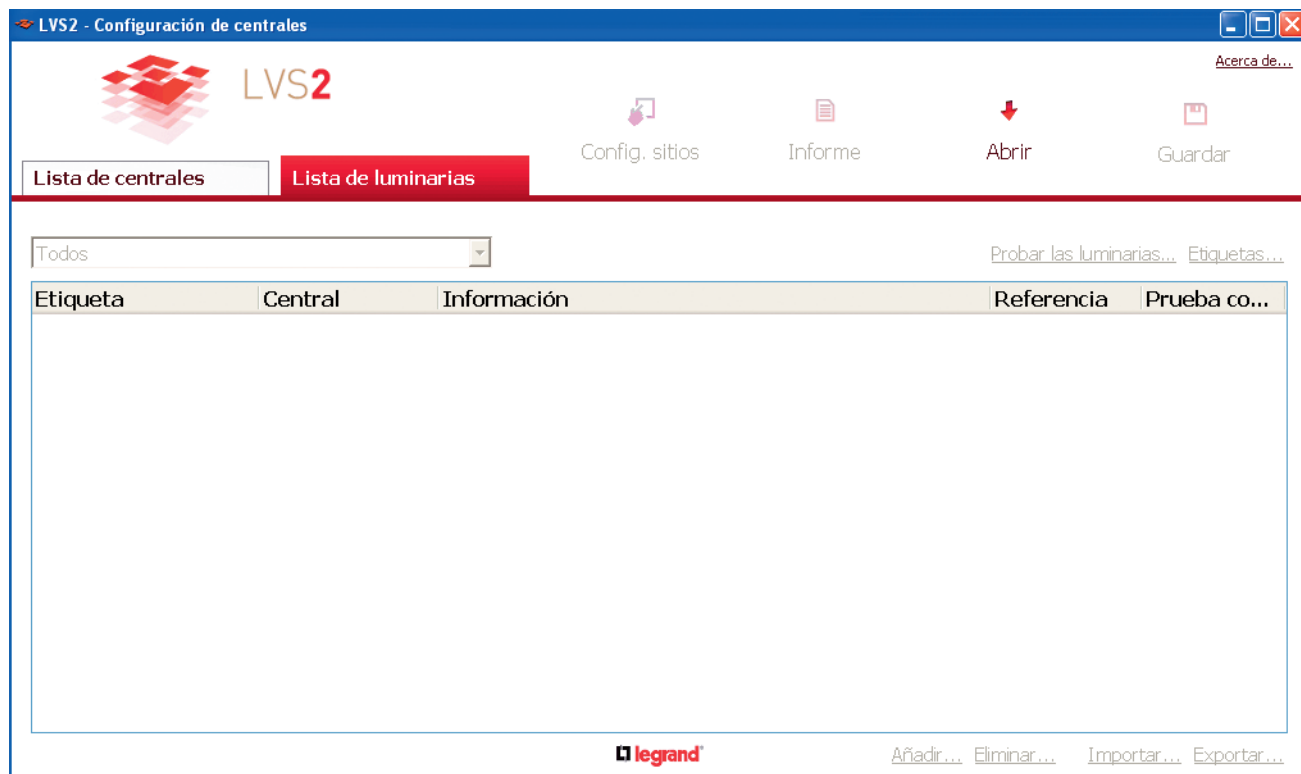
LVS2 - Configuración de centrales

Acerca de...

LVS2

Config. sitios
Informe
Abrir
Guardar

Lista de centrales
Lista de luminarias

Todos

Probar las luminarias... Etiquetas...

| Etiqueta | Central | Información | Referencia | Prueba co... |
|---|---|---|---|---|

legrand

Añadir... Eliminar... Importar... Exportar...